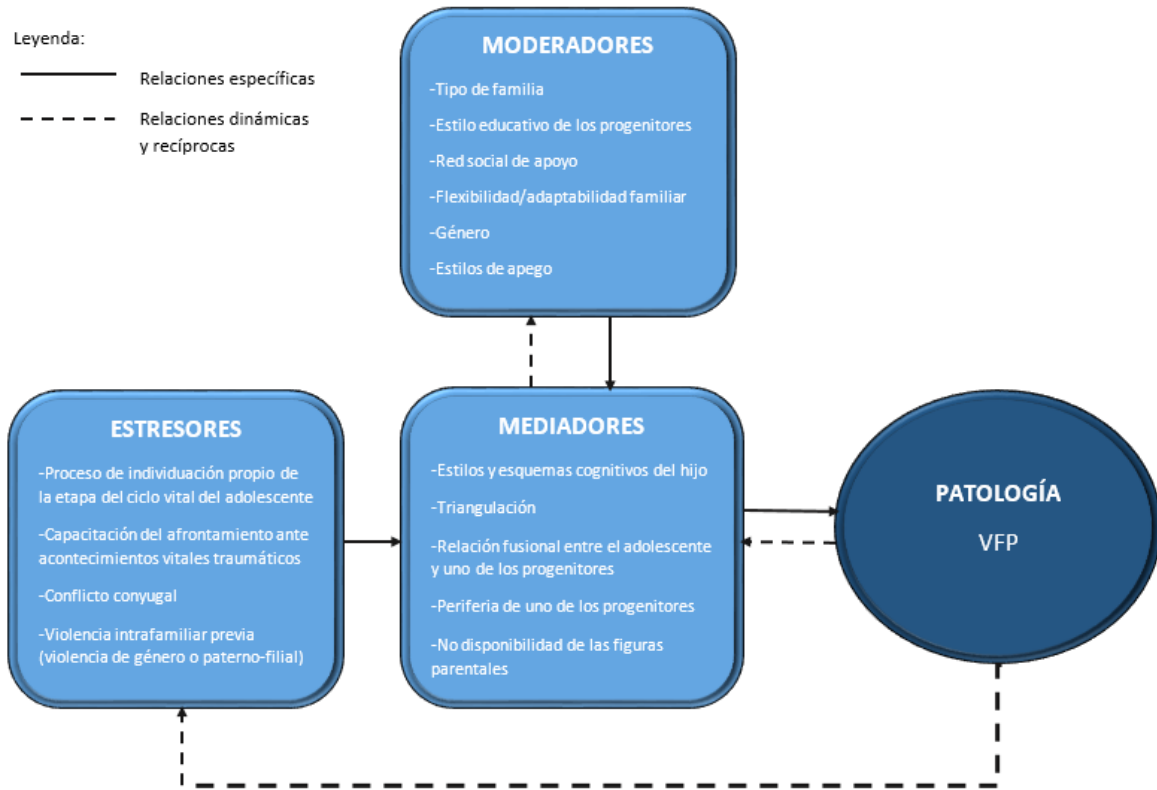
Leyenda:

Relaciones específicas

Relaciones dinámicas y recíprocas

MODERADORES

-Tipo de familia

-Estilo educativo de los progenitores

-Red social de apoyo

-Flexibilidad/adaptabilidad familiar

-Género

-Estilos de apego

ESTRESORES

-Proceso de individuación propio de la etapa del ciclo vital del adolescente

-Capacitación del afrontamiento ante acontecimientos vitales traumáticos

-Conflicto conyugal

-Violencia intrafamiliar previa (violencia de género o paterno-filial)

MEDIADORES

-Estilos y esquemas cognitivos del hijo

-Triangulación

-Relación fusional entre el adolescente y uno de los progenitores

-Periferia de uno de los progenitores

-No disponibilidad de las figuras parentales

PATOLOGÍA

VFP